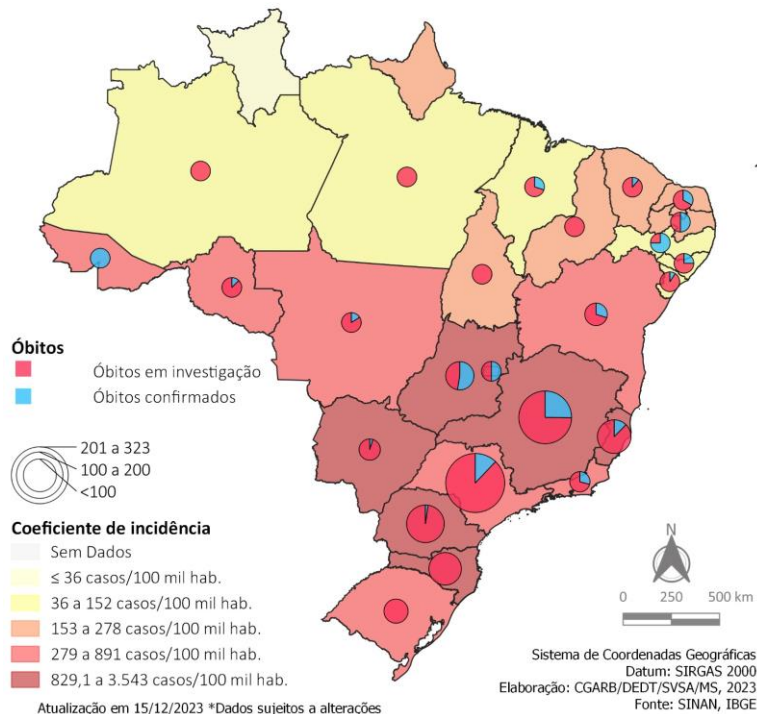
Óbitos
Óbitos em investigação
Óbitos confirmados

201 a 323
100 a 200
<100

Coeficiente de incidência
Sem Dados
≤ 36 casos/100 mil hab.
36 a 152 casos/100 mil hab.
153 a 278 casos/100 mil hab.
279 a 891 casos/100 mil hab.
829,1 a 3.543 casos/100 mil hab.

Atualização em 15/12/2023 *Dados sujeitos a alterações

N
0 250 500 km

Sistema de Coordenadas Geográficas
Datum: SIRGAS 2000
Elaboração: CGARB/DEDT/SVSA/MS, 2023
Fonte: SINAN, IBGE